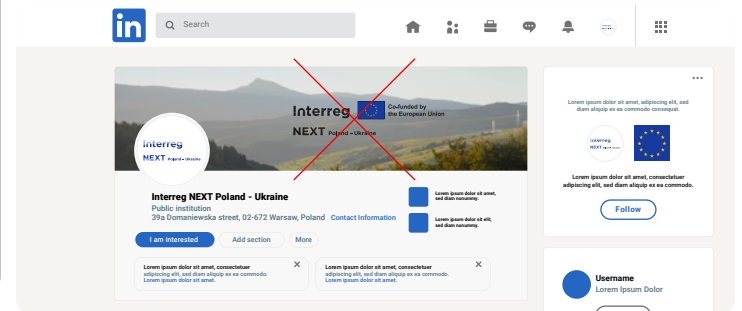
in
Search

Interreg
Co-funded by the European Union
NEXT Poland – Ukraine

Interreg
NEXT Poland – Ukraine

Interreg NEXT Poland - Ukraine
Public institution
39a Domaniewska street, 02-672 Warsaw, Poland Contact Information

Lorem ipsum dolor sit amet, sed diam nonummy.
Lorem ipsum dolor sit amet, sed diam nonummy.

I am interested
Add section
More

Lorem ipsum dolor sit amet, consectetuer adipiscing elit, sed diam aliquip ex ea commodo. Lorem ipsum dolor sit amet.
Lorem ipsum dolor sit amet, consectetuer adipiscing elit, sed diam aliquip ex ea commodo. Lorem ipsum dolor sit amet.

...
Lorem ipsum dolor sit amet, adipiscing elit, sed diam aliquip ex ea commodo consequat.
Interreg
NEXT Poland – Ukraine
Lorem ipsum dolor sit amet, consectetuer adipiscing elit, sed diam aliquip ex ea commodo.
Follow

Username
Lorem Ipsum Dolor